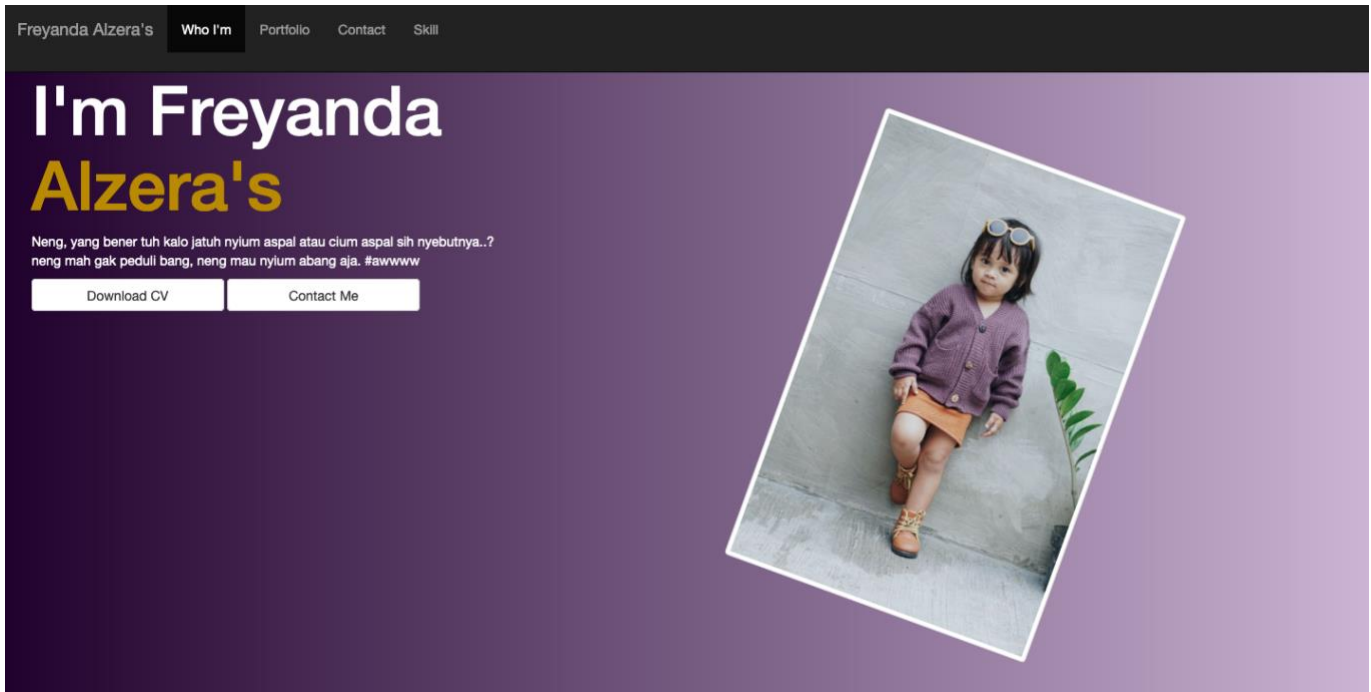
Freyanda Alzera's Who I'm Portfolio Contact Skill

I'm Freyanda
Alzera's

Neng, yang bener tuh kalo jatuh nyium aspal atau cium aspal sih nyebutnya..? neng mah gak peduli bang, neng mau nyium abang aja. #awwww

Download CV Contact Me